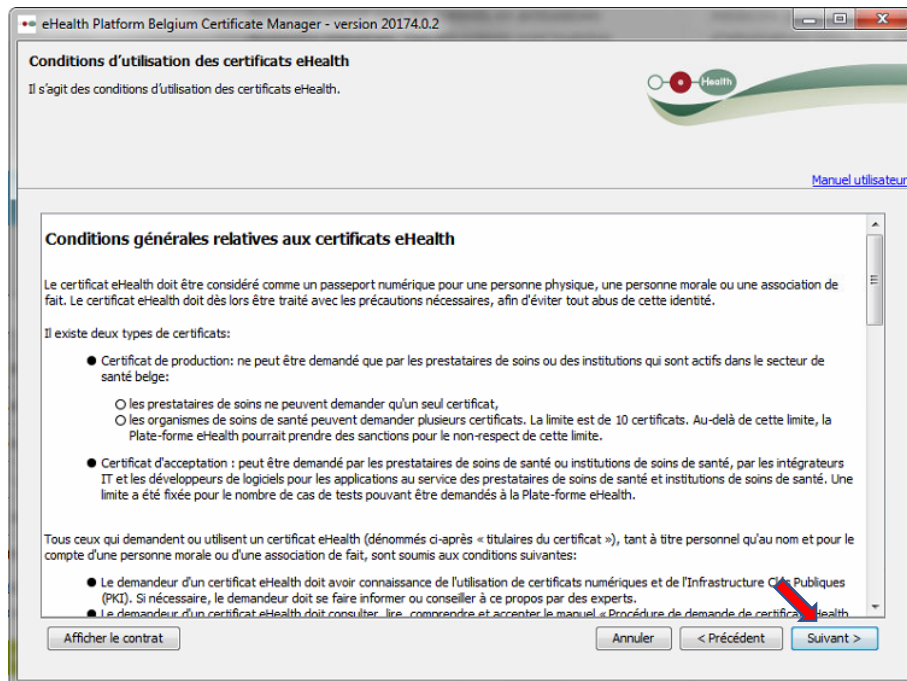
eHealth Platform Belgium Certificate Manager - version 20174.0.2

Conditions d'utilisation des certificats eHealth

Il s'agit des conditions d'utilisation des certificats eHealth.

e Health

Manuel utilisateur

Conditions générales relatives aux certificats eHealth

Le certificat eHealth doit être considéré comme un passeport numérique pour une personne physique, une personne morale ou une association de fait. Le certificat eHealth doit dès lors être traité avec les précautions nécessaires, afin d'éviter tout abus de cette identité.

Il existe deux types de certificats:

● Certificat de production: ne peut être demandé que par les prestataires de soins ou des institutions qui sont actifs dans le secteur de santé belge:

○ les prestataires de soins ne peuvent demander qu'un seul certificat,
○ les organismes de soins de santé peuvent demander plusieurs certificats. La limite est de 10 certificats. Au-delà de cette limite, la Plate-forme eHealth pourrait prendre des sanctions pour le non-respect de cette limite.

● Certificat d'acceptation : peut être demandé par les prestataires de soins de santé ou institutions de soins de santé, par les intégrateurs IT et les développeurs de logiciels pour les applications au service des prestataires de soins de santé et institutions de soins de santé. Une limite a été fixée pour le nombre de cas de tests pouvant être demandés à la Plate-forme eHealth.

Tous ceux qui demandent ou utilisent un certificat eHealth (dénommés ci-après « titulaires du certificat »), tant à titre personnel qu'au nom et pour le compte d'une personne morale ou d'une association de fait, sont soumis aux conditions suivantes:

● Le demandeur d'un certificat eHealth doit avoir connaissance de l'utilisation de certificats numériques et de l'Infrastructure C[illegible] Publiques (PKI). Si nécessaire, le demandeur doit se faire informer ou conseiller à ce propos par des experts.
● Le demandeur d'un certificat eHealth doit consulter, lire, comprendre et accepter le manuel « Procédure de demande de certifica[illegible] eHealth

Afficher le contrat

Annuler

< Précédent

Suivant >